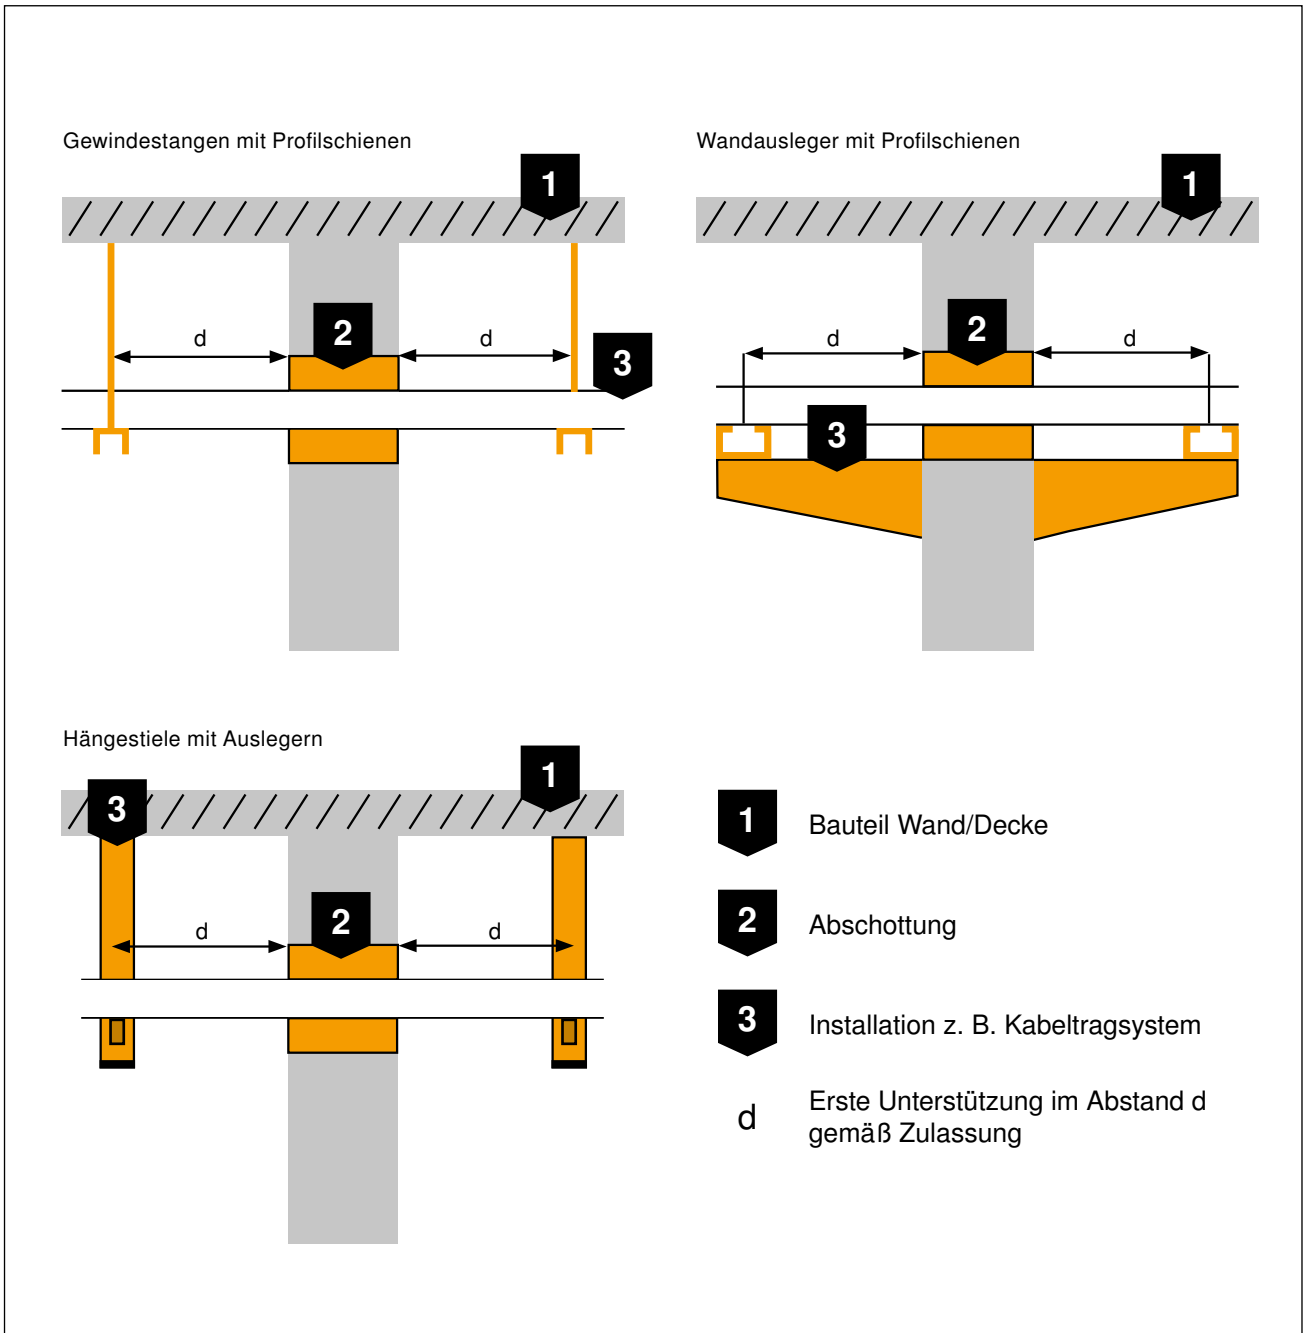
Gewindestangen mit Profilschienen

1

d

2

d

3

Wandausleger mit Profilschienen

1

d

2

d

3

Hängestiele mit Auslegern

3

1

d

2

d

1 Bauteil Wand/Decke

2 Abschottung

3 Installation z. B. Kabeltragsystem

d Erste Unterstützung im Abstand d gemäß Zulassung